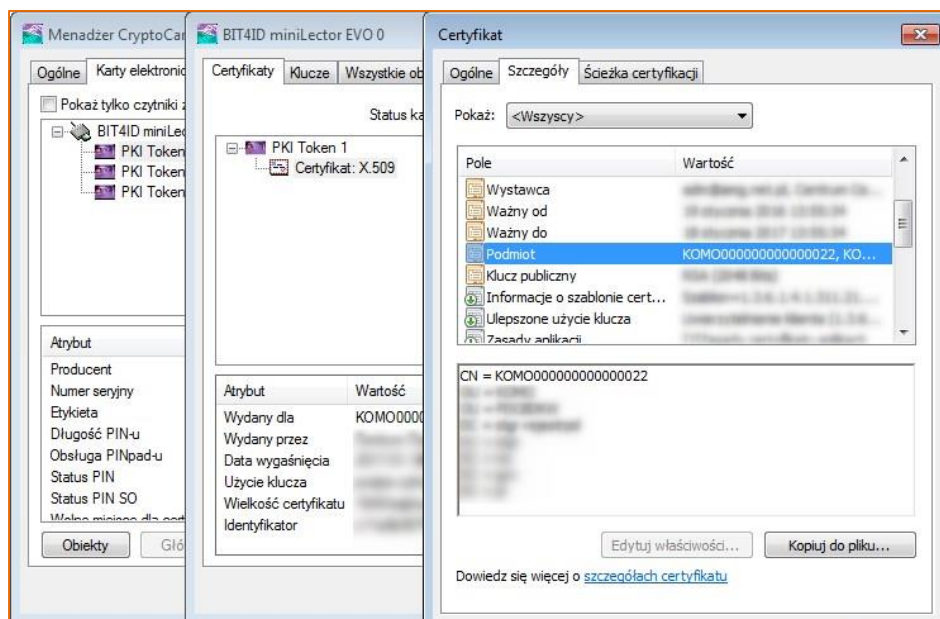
Menadżer CryptoCar
Ogólne Karty elektronic
Pokaż tylko czytniki z
BIT4ID miniLec
PKI Token
PKI Token
PKI Token
Atrybut
Producent
Numer seryjny
Etykieta
Długość PIN-u
Obsługa PINpad-u
Status PIN
Status PIN SO
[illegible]
Obiekty
Gł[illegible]

BIT4ID miniLector EVO 0
Certyfikaty Klucze Wszystkie ob
Status ka
PKI Token 1
Certyfikat: X.509

| Atrybut | Wartość |
|---|---|
| Wydany dla | KOMO000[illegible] |
| Wydany przez | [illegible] |
| Data wygaśnięcia | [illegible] |
| Użycie klucza | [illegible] |
| Wielkość certyfikatu | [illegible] |
| Identyfikator | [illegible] |

Certyfikat
Ogólne Szczegóły Ścieżka certyfikacji
Pokaż: <Wszyscy>

| Pole | Wartość |
|---|---|
| Wystawca | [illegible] |
| Ważny od | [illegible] |
| Ważny do | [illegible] |
| Podmiot | KOMO000000000000022, KO... |
| Klucz publiczny | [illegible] |
| Informacje o szablonie cert... | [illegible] |
| Ulepszone użycie klucza | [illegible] |
| Zasady aplikacji | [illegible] |

CN = KOMO000000000000022
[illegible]

Edytuj właściwości... Kopiuj do pliku...
Dowiedz się więcej o szczegółach certyfikatu